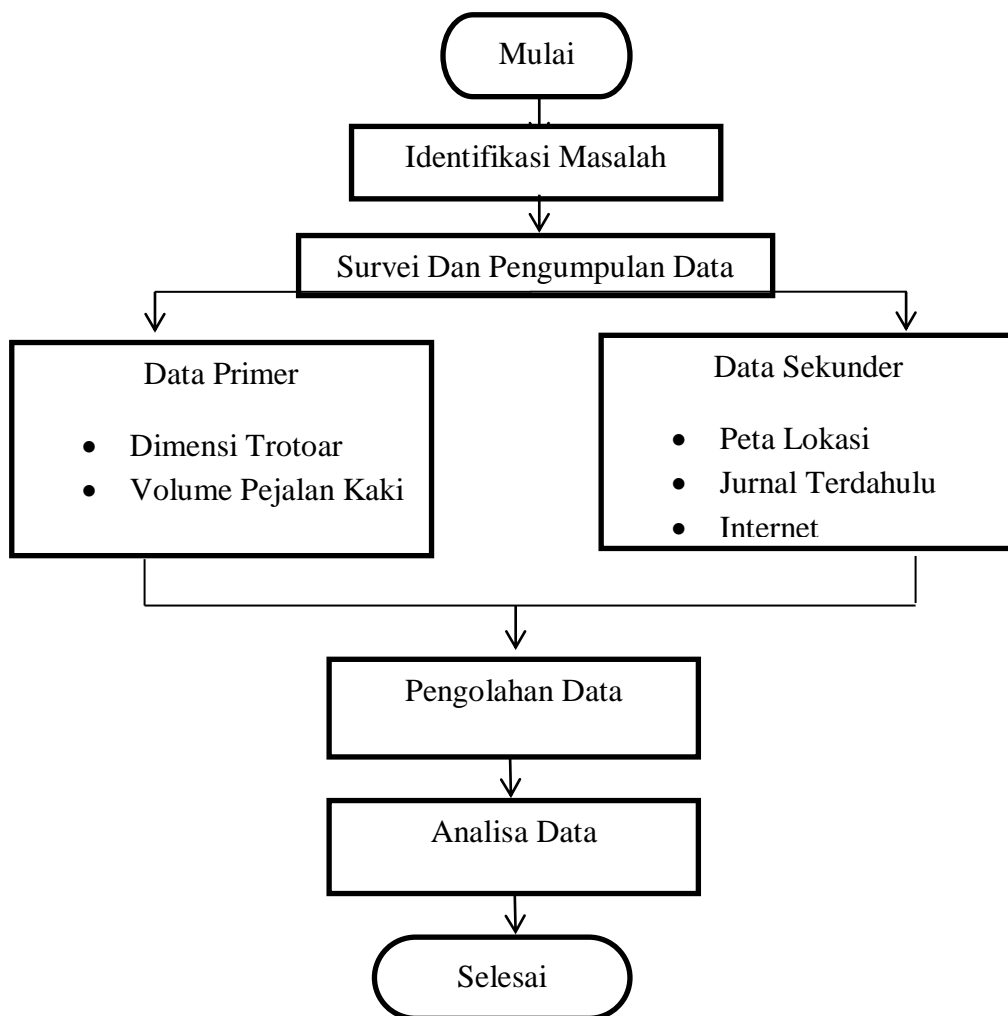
Mulai

Identifikasi Masalah

Survei Dan Pengumpulan Data

Data Primer

- Dimensi Trotoar
- Volume Pejalan Kaki

Data Sekunder

- Peta Lokasi
- Jurnal Terdahulu
- Internet

Pengolahan Data

Analisa Data

Selesai